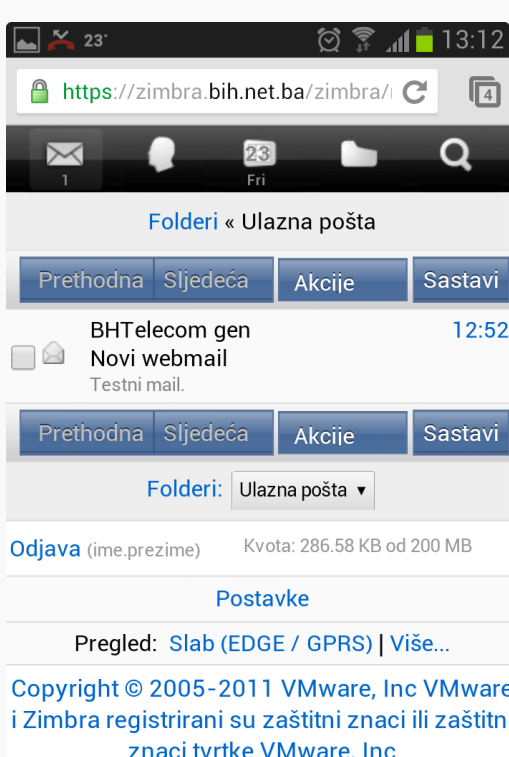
23° 13:12

https://zimbra.bih.net.ba/zimbra/

4

1 23 Fri

Folderi « Ulazna pošta

Prethodna Sljedeća Akcije Sastavi

BHTelecom gen 12:52
Novi webmail
Testni mail.

Prethodna Sljedeća Akcije Sastavi

Folderi: Ulazna pošta ▾

Odjava (ime.prezime) Kvota: 286.58 KB od 200 MB

Postavke

Pregled: Slab (EDGE / GPRS) | Više...

Copyright © 2005-2011 VMware, Inc VMware i Zimbra registrirani su zaštitni znaci ili zaštitn znaci tvrtke VMware, Inc